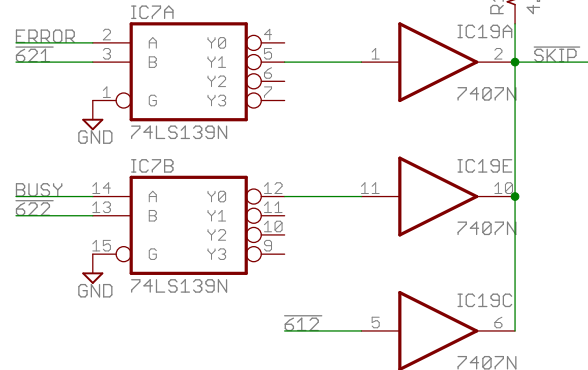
IC7A
ERROR 2 A Y0 4
$\overline{621}$ 3 B Y1 5
Y2 6
1 G Y3 7
GND
74LS139N

1 IC19A 2 $\overline{SKIP}$
7407N

IC7B
BUSY 14 A Y0 12
$\overline{622}$ 13 B Y1 11
Y2 10
15 G Y3 9
GND
74LS139N

11 IC19E 10
7407N

$\overline{612}$ 5 IC19C 6
7407N